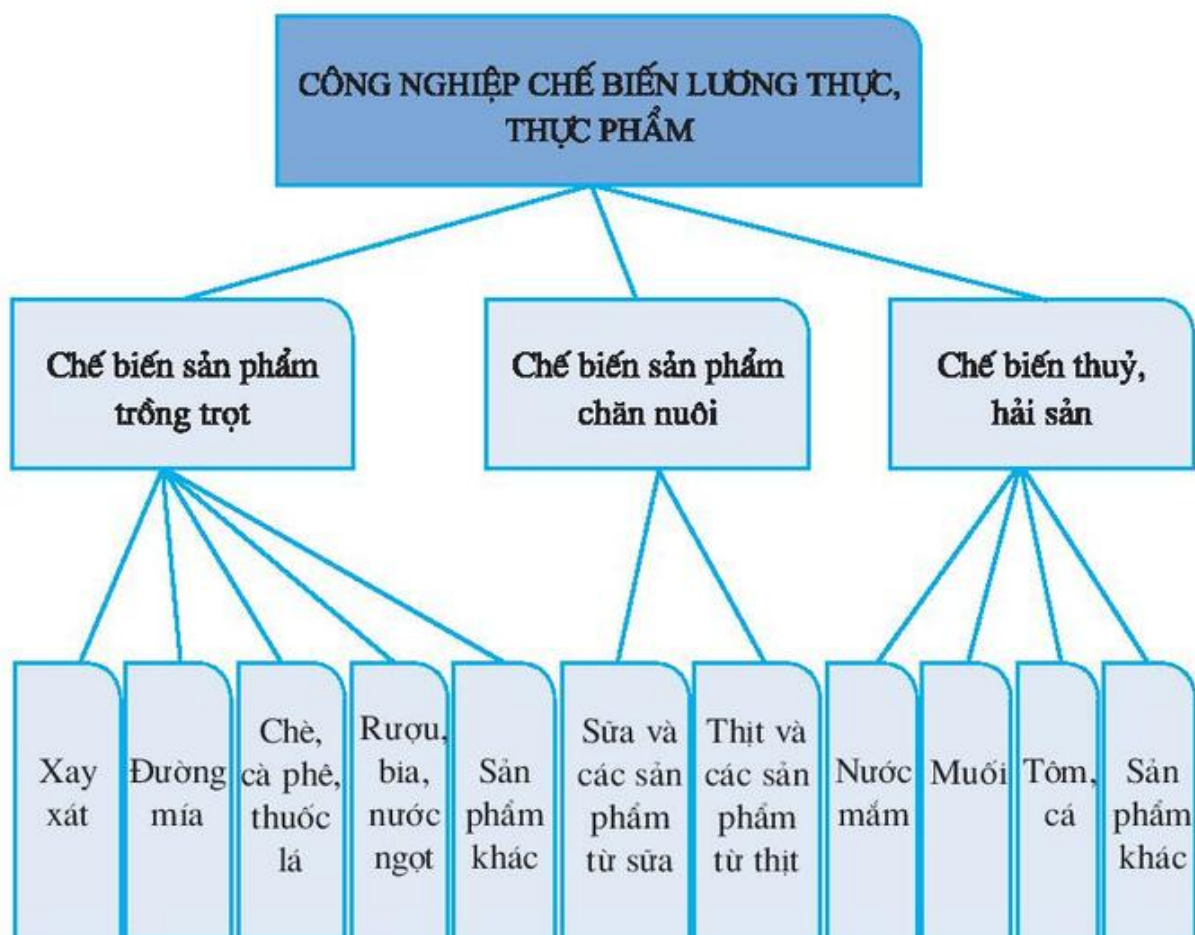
CÔNG NGHIỆP CHẾ BIẾN LƯƠNG THỰC, THỰC PHẨM

Chế biến sản phẩm trồng trọt

Chế biến sản phẩm chăn nuôi

Chế biến thuỷ, hải sản

Xay xát

Đường mía

Chè, cà phê, thuốc lá

Rượu, bia, nước ngọt

Sản phẩm khác

Sữa và các sản phẩm từ sữa

Thịt và các sản phẩm từ thịt

Nước mắm

Muối

Tôm, cá

Sản phẩm khác